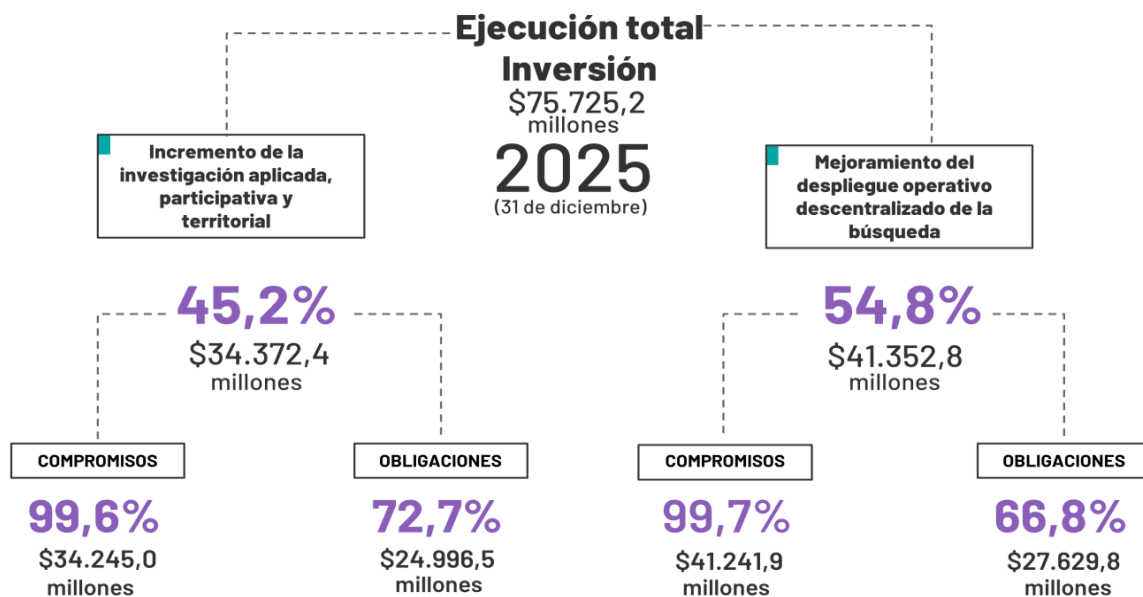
Ejecución total Inversión
$75.725,2 millones
2025
(31 de diciembre)

Incremento de la investigación aplicada, participativa y territorial

Mejoramiento del despliegue operativo descentralizado de la búsqueda

45,2%
$34.372,4 millones

54,8%
$41.352,8 millones

COMPROMISOS
99,6%
$34.245,0 millones

OBLIGACIONES
72,7%
$24.996,5 millones

COMPROMISOS
99,7%
$41.241,9 millones

OBLIGACIONES
66,8%
$27.629,8 millones